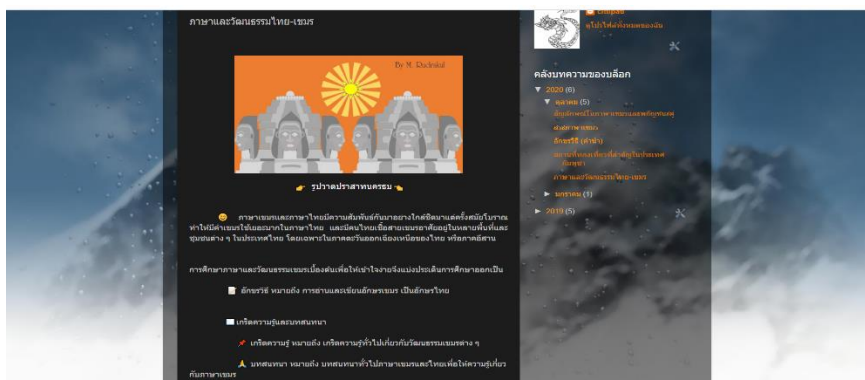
ภาษาและวัฒนธรรมไทย-เขมร

By M. Wachirakul

รูปปราสาทบายน

ภาษาเขมรและภาษาไทยมีความสัมพันธ์กันมาอย่างใกล้ชิดมาแต่ครั้งสมัยโบราณ ทำให้มีคำเขมรใช้เยอะมากในภาษาไทย และมีคนไทยเชื้อสายเขมรอาศัยอยู่ในหลายพื้นที่และชุมชนต่าง ๆ ในประเทศไทย โดยเฉพาะในภาคตะวันออกเฉียงเหนือของไทย หรือภาคอีสาน

การศึกษาภาษาและวัฒนธรรมเขมรเบื้องต้นเพื่อให้เข้าใจง่ายจึงแบ่งประเด็นการศึกษาออกเป็น

อักขรวิธี หมายถึง การอ่านและเขียนอักษรเขมร เป็นอักษรไทย

เกร็ดความรู้และบทสนทนา

เกร็ดความรู้ หมายถึง เกร็ดความรู้ทั่วไปเกี่ยวกับวัฒนธรรมเขมรต่าง ๆ

บทสนทนา หมายถึง บทสนทนาทั่วไปภาษาเขมรและไทยเพื่อให้ความรู้เกี่ยวกับภาษาเขมร

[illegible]
ดูโปรไฟล์ทั้งหมดของฉัน

คลังบทความของบล็อก
▼ 2020 (6)
▼ ตุลาคม (5)
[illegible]
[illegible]
อักขรวิธี (คำซ้ำ)
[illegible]
ภาษาและวัฒนธรรมไทย-เขมร
► มกราคม (1)
► 2019 (5)